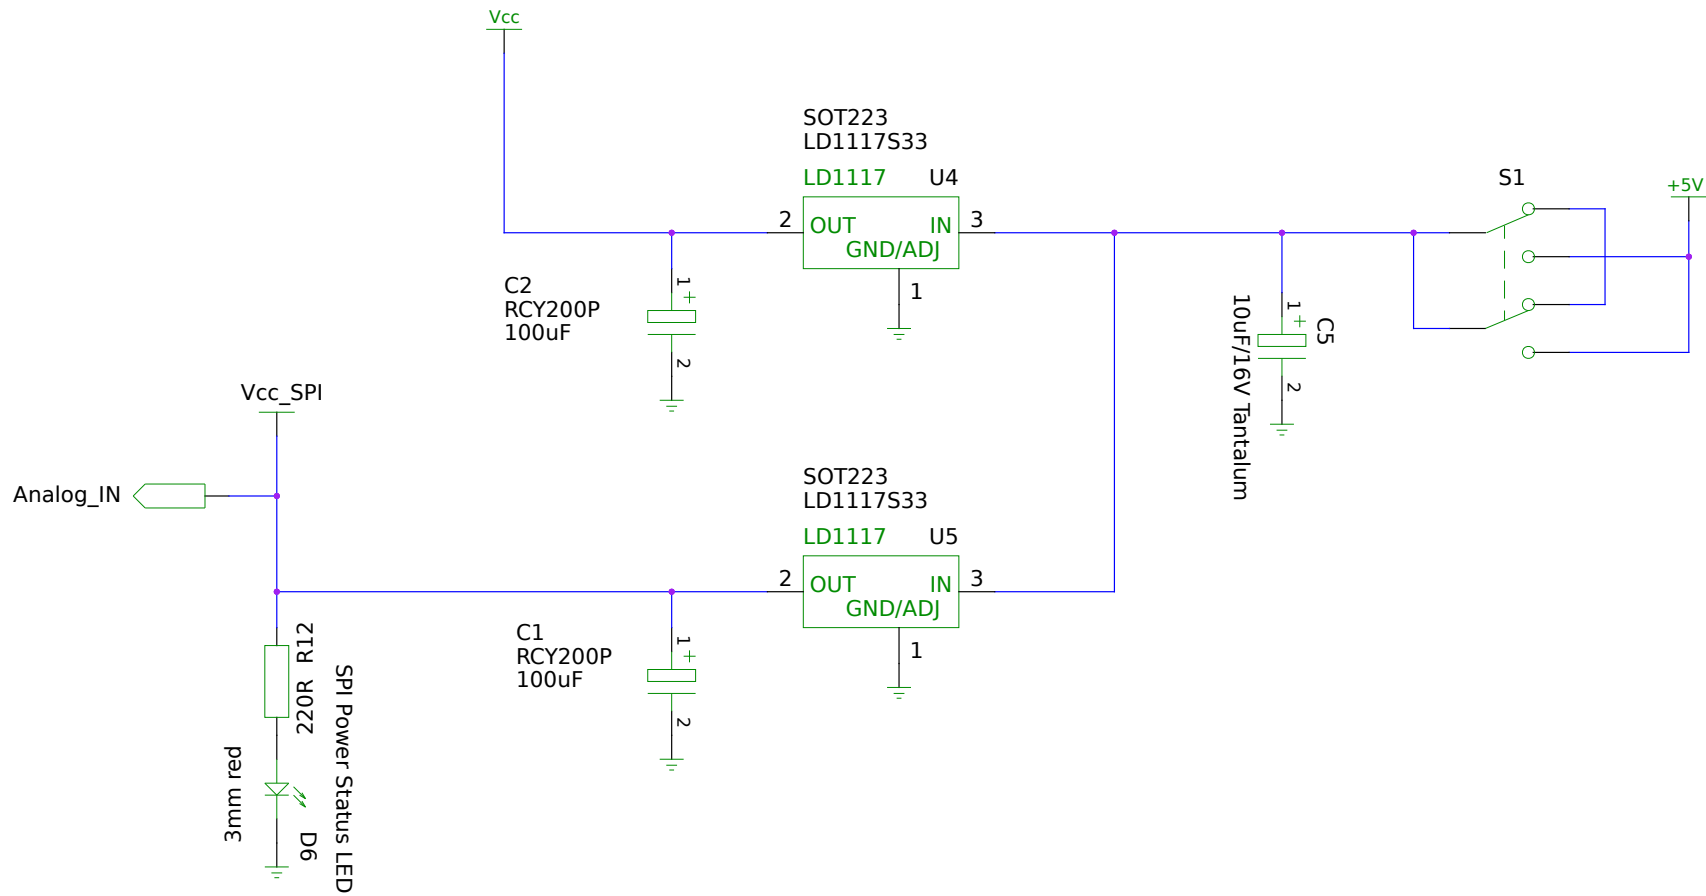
Vcc

SOT223
LD1117S33

LD1117 U4

2 OUT IN 3
GND/ADJ
1

C2
RCY200P
100uF

1 +
2

S1

+5V

1 +
2

C5
10uF/16V Tantalum

Vcc_SPI

Analog_IN

SOT223
LD1117S33

LD1117 U5

2 OUT IN 3
GND/ADJ
1

C1
RCY200P
100uF

1 +
2

R12
220R

SPI Power Status LED

3mm red
D6